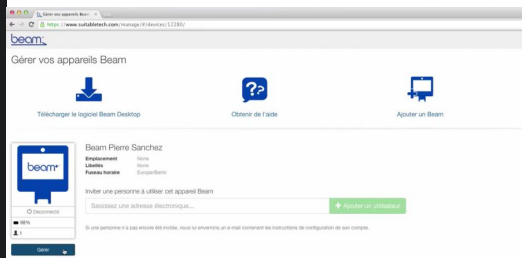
Gérer vos appareils Beam

https://www.suitabletech.com/manage/#/devices/12280/

beam

Gérer vos appareils Beam

Télécharger le logiciel Beam Desktop

Obtenir de l'aide

Ajouter un Beam

beam

Déconnecté

96%

1

Gérer

Beam Pierre Sanchez

Emplacement None
Libellés None
Fuseau horaire Europe/Berlin

Inviter une personne à utiliser cet appareil Beam

Saisissez une adresse électronique...

+ Ajouter un utilisateur

Si une personne n'a pas encore été invitée, nous lui enverrons un e-mail contenant les instructions de configuration de son compte.